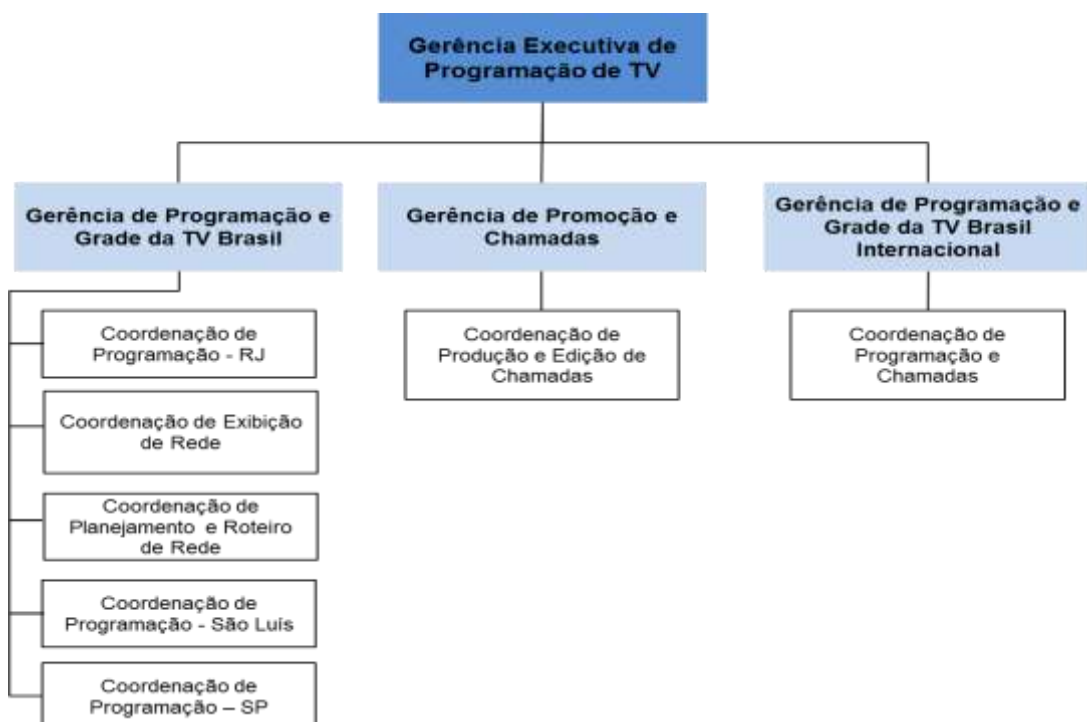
Gerência Executiva de Programação de TV

Gerência de Programação e Grade da TV Brasil

Gerência de Promoção e Chamadas

Gerência de Programação e Grade da TV Brasil Internacional

Coordenação de Programação - RJ

Coordenação de Exibição de Rede

Coordenação de Planejamento e Roteiro de Rede

Coordenação de Programação - São Luís

Coordenação de Programação – SP

Coordenação de Produção e Edição de Chamadas

Coordenação de Programação e Chamadas